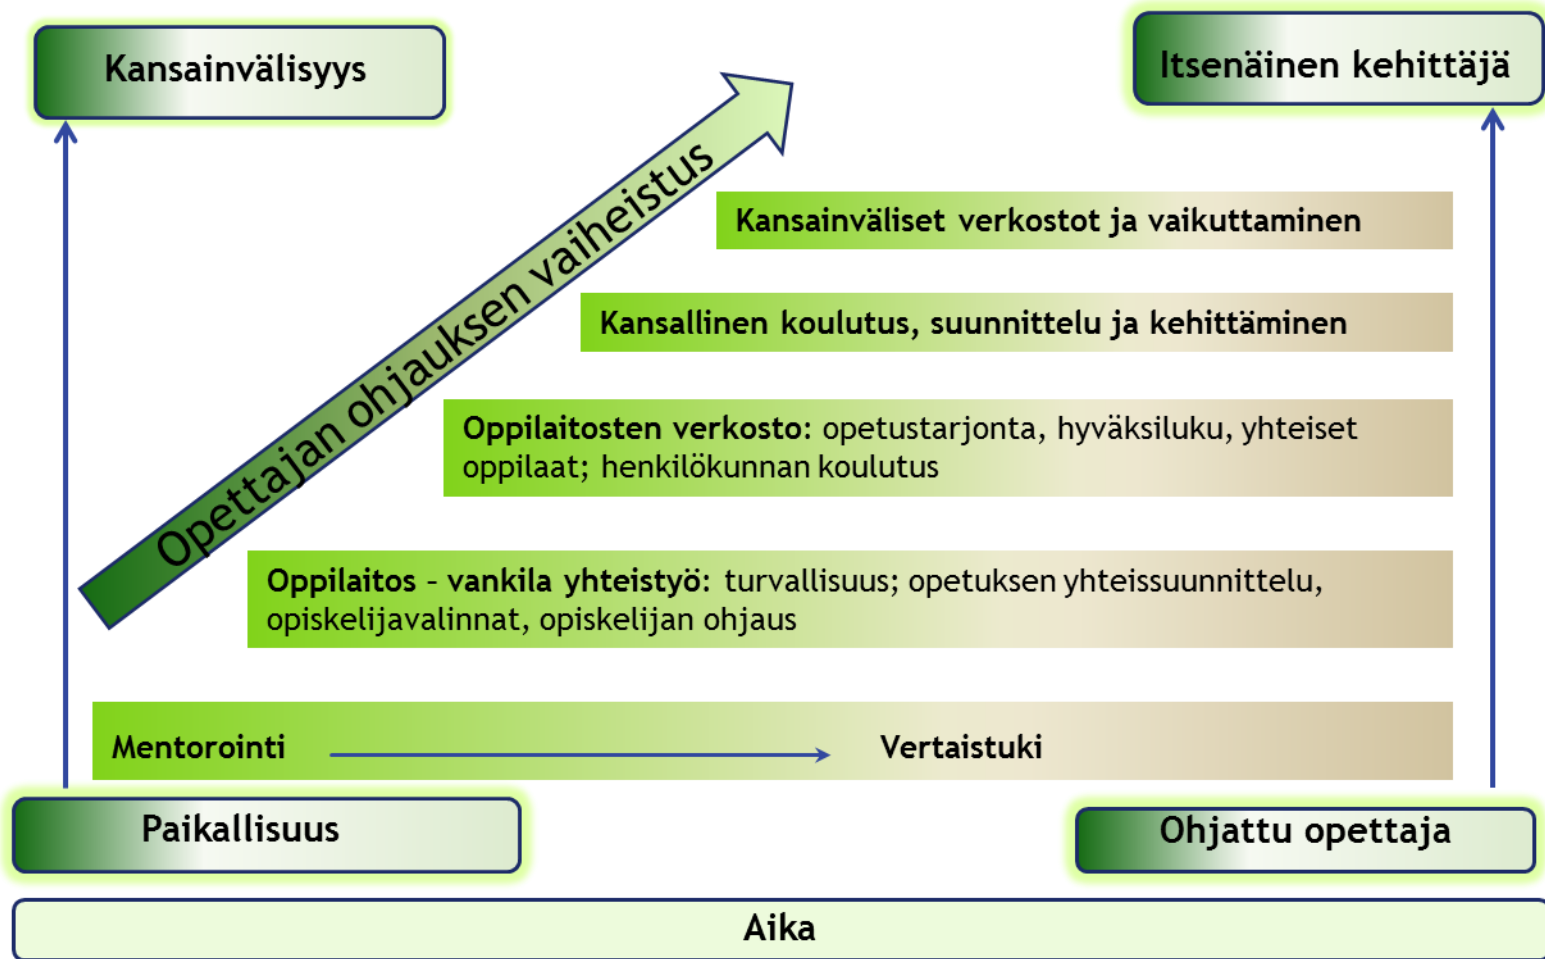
Kansainvälisyys

Itsenäinen kehittäjä

Opettajan ohjauksen vaiheistus

Kansainväliset verkostot ja vaikuttaminen

Kansallinen koulutus, suunnittelu ja kehittäminen

Oppilaitosten verkosto: opetustarjonta, hyväksiluku, yhteiset oppilaat; henkilökunnan koulutus

Oppilaitos – vankila yhteistyö: turvallisuus; opetuksen yhteissuunnittelu, opiskelijavalinnat, opiskelijan ohjaus

Mentorointi Vertaistuki

Paikallisuus

Ohjattu opettaja

Aika